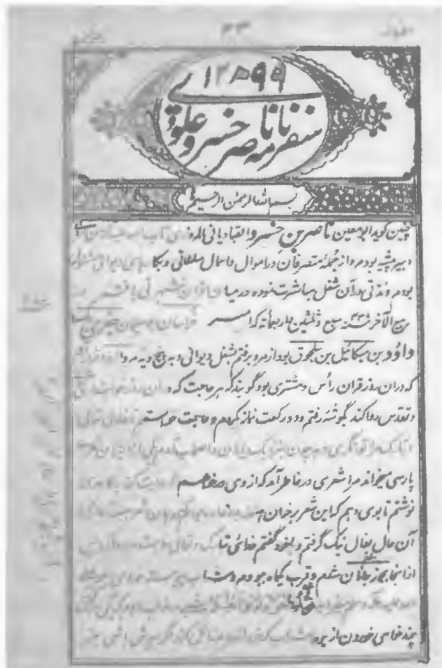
۳۴

۱۲۹۹

سفرنامه ناصرخسرو علوی

بسم الله الرحمن الرحیم

چنین گوید ابو معین ناصر بن خسرو القبادیانی المروزی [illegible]
دبیر پیشه بودم و از جمله متصرفان در اموال و اعمال سلطانی و بکار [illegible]
بودم و مدتی در آن شغل مباشرت نموده در میان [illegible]
ربیع الآخر سنه سبع و ثلثین و اربعمائه که امیر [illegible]
داود بن میکائیل بن سلجوق بود از مرو برفتم بشغل دیوانی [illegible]
که در آن هفته قران رأس و مشتری بود گویند که هر حاجت که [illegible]
تعالی و تقدس روا کند بگوشه رفتم و دو رکعت نماز کردم و حاجت خواستم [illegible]
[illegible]
پارسی میخواند مرا شعری در خاطر آمد که از وی درخواستم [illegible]
نوشتم تا بوی دهم که این شعر برخوان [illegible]
آن حال بفال نیک گرفتم و با خود گفتم خدای تعالی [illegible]
از آنجا بجوزجانان شدم و قریب یکماه بودم و شراب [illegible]
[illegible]
چند خامی خوردن باز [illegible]